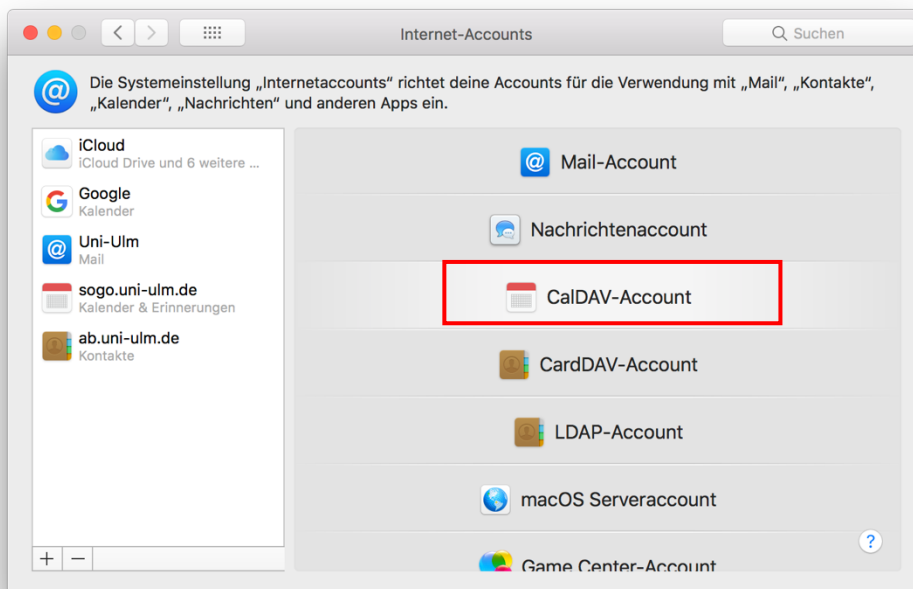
Internet-Accounts

Suchen

Die Systemeinstellung „Internetaccounts“ richtet deine Accounts für die Verwendung mit „Mail“, „Kontakte“, „Kalender“, „Nachrichten“ und anderen Apps ein.

iCloud
iCloud Drive und 6 weitere ...

Google
Kalender

Uni-Ulm
Mail

sogo.uni-ulm.de
Kalender & Erinnerungen

ab.uni-ulm.de
Kontakte

+ −

Mail-Account

Nachrichtenaccount

CalDAV-Account

CardDAV-Account

LDAP-Account

macOS Serveraccount

Game Center-Account

?